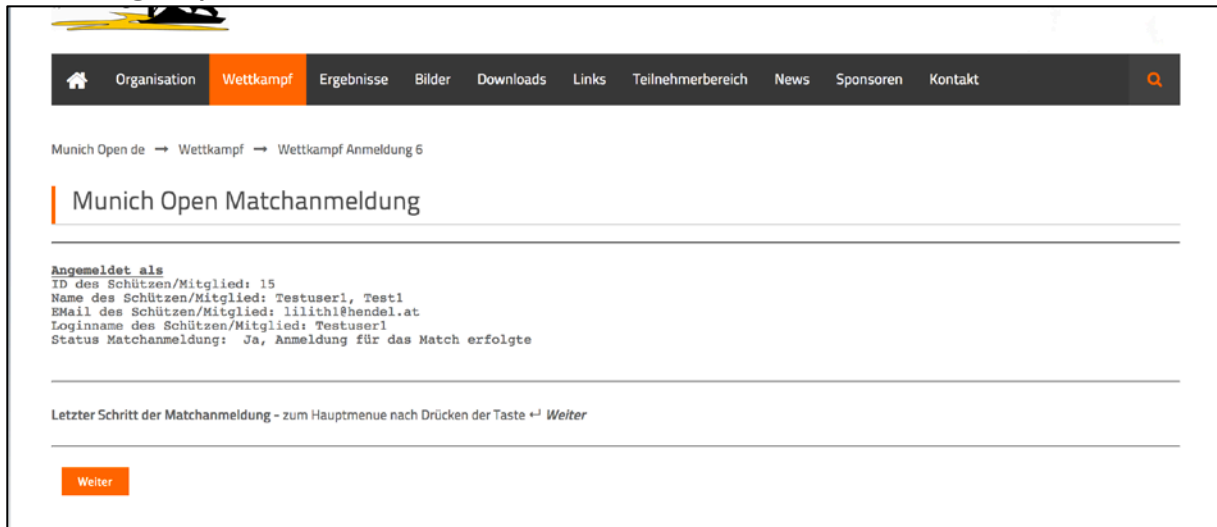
Organisation Wettkampf Ergebnisse Bilder Downloads Links Teilnehmerbereich News Sponsoren Kontakt

Munich Open de → Wettkampf → Wettkampf Anmeldung 6

Munich Open Matchanmeldung

Angemeldet als
ID des Schützen/Mitglied: 15
Name des Schützen/Mitglied: Testuser1, Test1
EMail des Schützen/Mitglied: lilith1@hendel.at
Loginname des Schützen/Mitglied: Testuser1
Status Matchanmeldung: Ja, Anmeldung für das Match erfolgte

Letzter Schritt der Matchanmeldung - zum Hauptmenue nach Drücken der Taste ↵ Weiter

Weiter